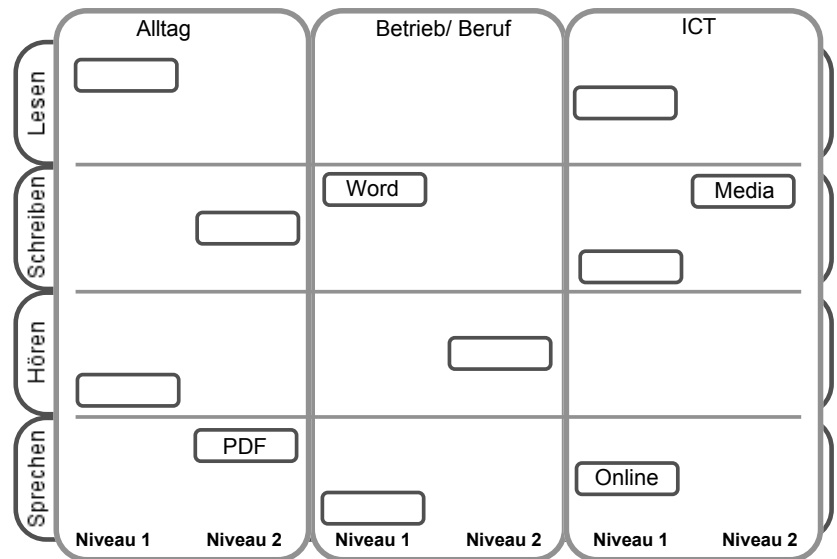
| | Alltag | Betrieb/ Beruf | ICT |
|---|---|---|---|
| Lesen | | | |
| Schreiben | | Word | Media |
| Hören | | | |
| Sprechen | PDF | | Online |
| | Niveau 1 Niveau 2 | Niveau 1 Niveau 2 | Niveau 1 Niveau 2 |